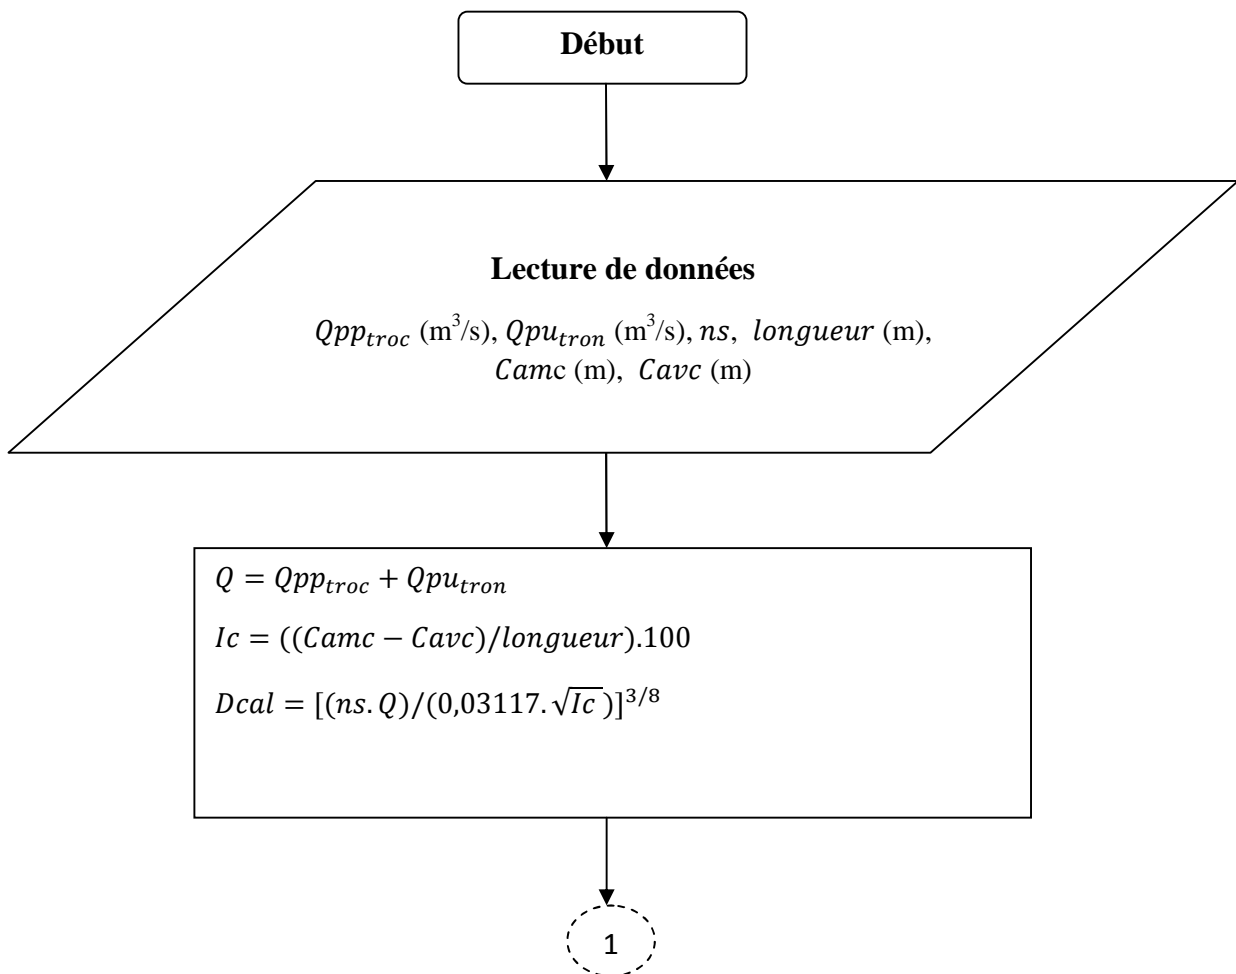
Début

Lecture de données

$Qpp_{troc}$ (m$^3$/s), $Qpu_{tron}$ (m$^3$/s), $ns$, $longueur$ (m), $Camc$ (m), $Cavc$ (m)

$Q = Qpp_{troc} + Qpu_{tron}$

$Ic = ((Camc - Cavc)/longueur).100$

$Dcal = [(ns.Q)/(0{,}03117.\sqrt{Ic})]^{3/8}$

1